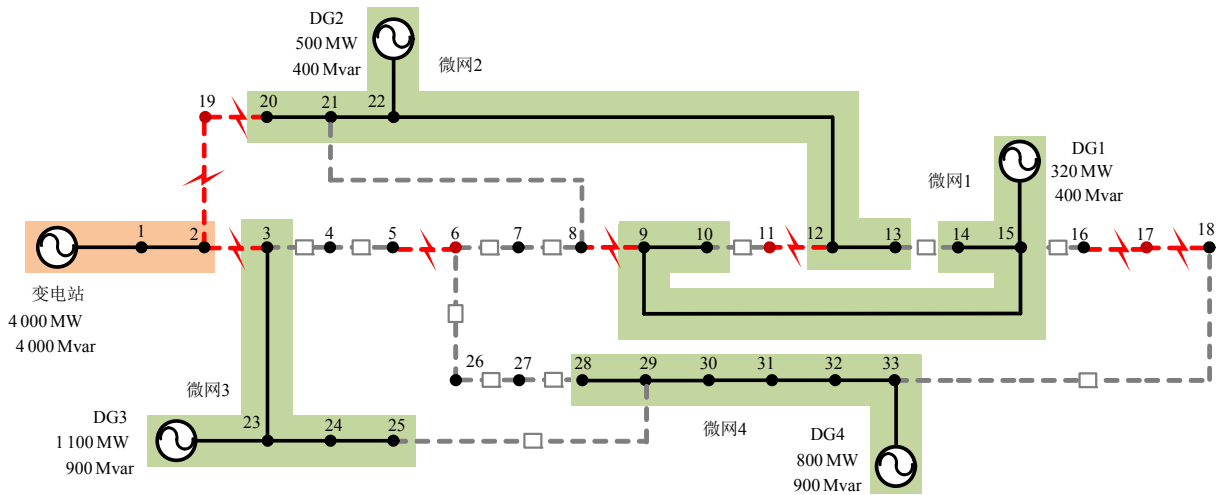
DG2
500 MW
400 Mvar

微网2

19 20 21 22

DG1
320 MW
400 Mvar

微网1

1 2 3 4 5 6 7 8 9 10 11 12 13 14 15 16 17 18

变电站
4 000 MW
4 000 Mvar

26 27 28 29 30 31 32 33

微网3

DG3
1 100 MW
900 Mvar

23 24 25

微网4

DG4
800 MW
900 Mvar